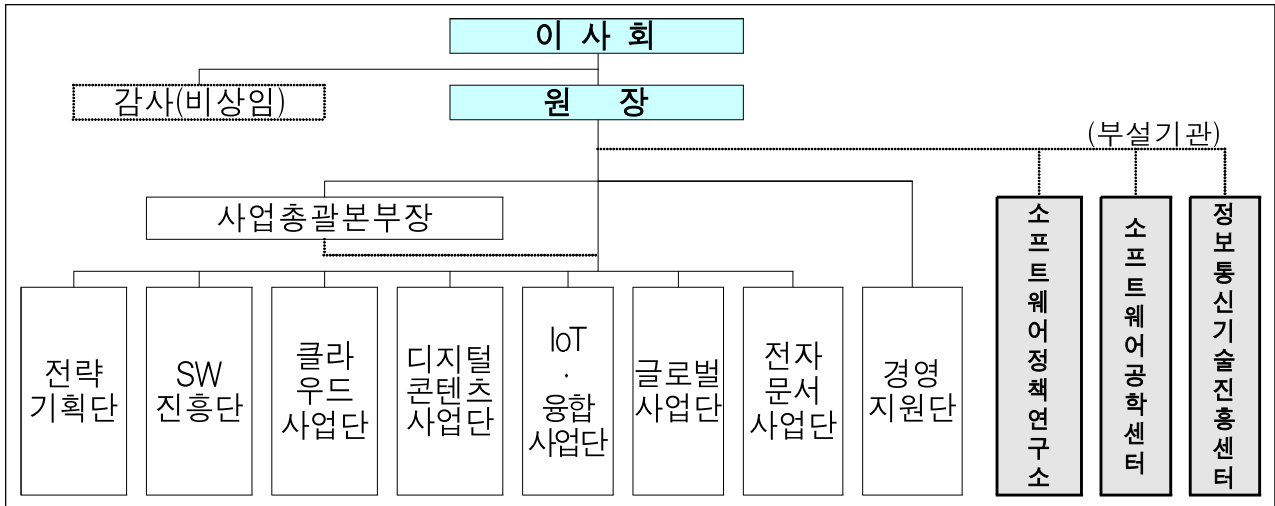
이 사 회

감사(비상임)

원 장

(부설기관)

사업총괄본부장

전략 기획단

SW 진흥단

클라우드 사업단

디지털 콘텐츠 사업단

IoT · 융합 사업단

글로벌 사업단

전자 문서 사업단

경영 지원단

소프트웨어정책연구소

소프트웨어공학센터

정보통신기술진흥센터